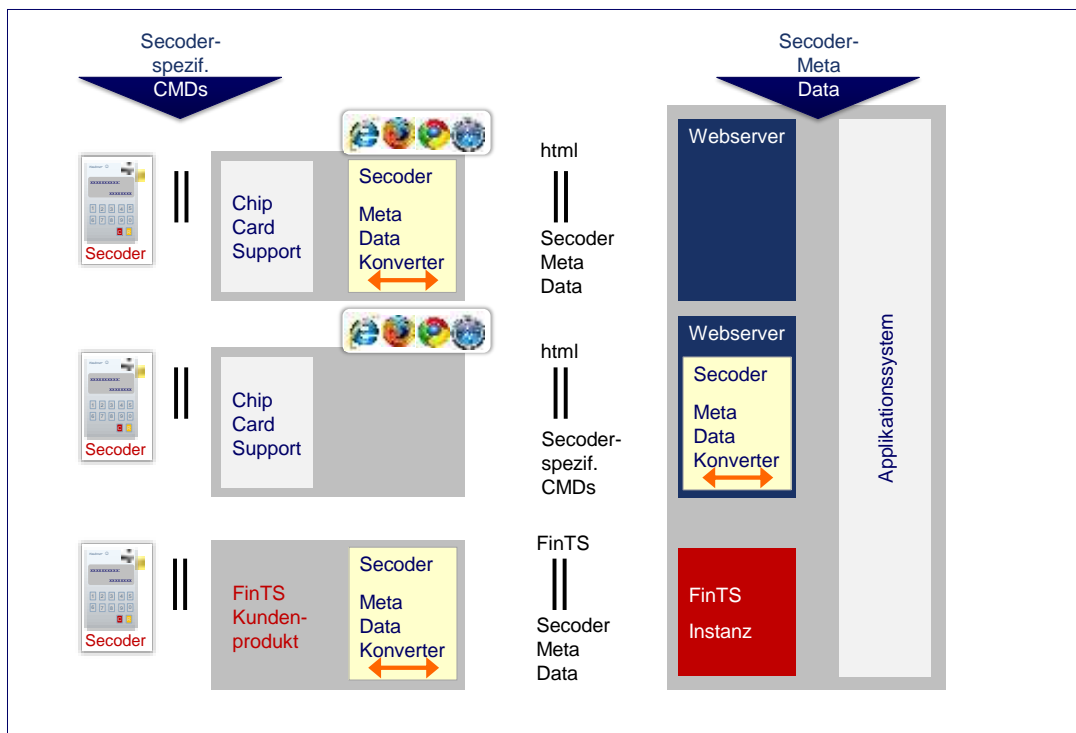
Secoder-spezif. CMDs

Secoder-Meta Data

Secoder

Chip Card Support

Secoder

Meta Data Konverter

html

Secoder Meta Data

Webserver

Applikationssystem

Secoder

Chip Card Support

html

Secoder-spezif. CMDs

Webserver

Secoder

Meta Data Konverter

Secoder

FinTS Kundenprodukt

Secoder

Meta Data Konverter

FinTS

Secoder Meta Data

FinTS

Instanz